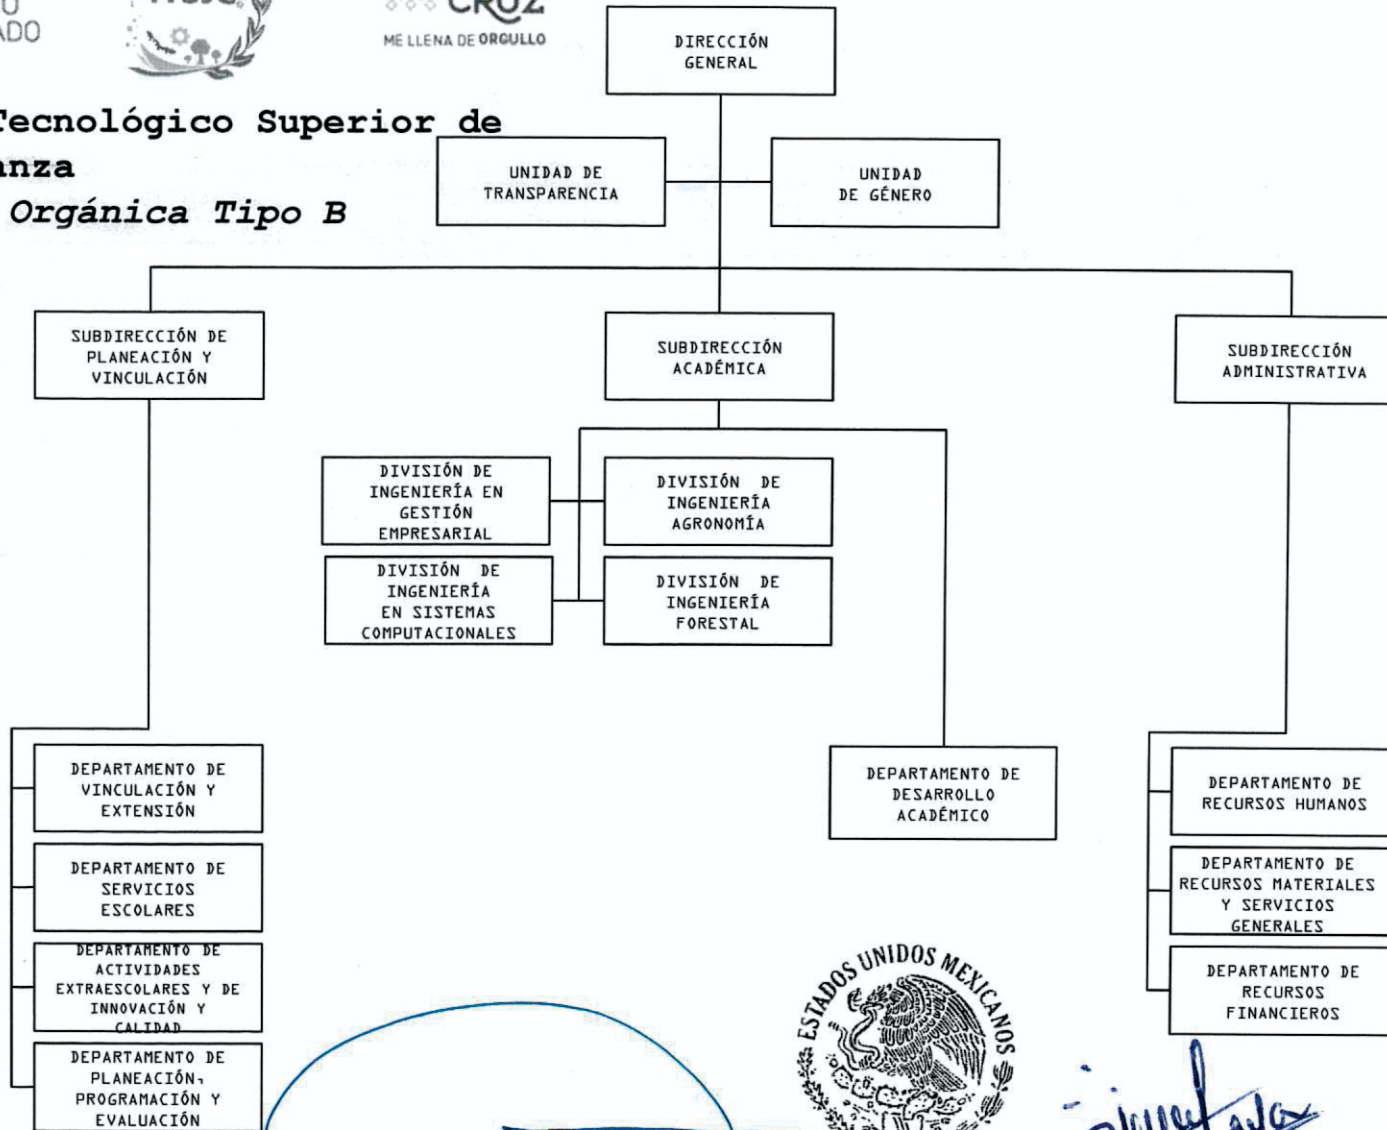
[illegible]DO

CRUZ
ME LLENA DE ORGULLO

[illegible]ecnológico Superior de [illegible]nza
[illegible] Orgánica Tipo B

DIRECCIÓN GENERAL

UNIDAD DE TRANSPARENCIA

UNIDAD DE GÉNERO

SUBDIRECCIÓN DE PLANEACIÓN Y VINCULACIÓN

SUBDIRECCIÓN ACADÉMICA

SUBDIRECCIÓN ADMINISTRATIVA

DIVISIÓN DE INGENIERÍA EN GESTIÓN EMPRESARIAL

DIVISIÓN DE INGENIERÍA AGRONOMÍA

DIVISIÓN DE INGENIERÍA EN SISTEMAS COMPUTACIONALES

DIVISIÓN DE INGENIERÍA FORESTAL

DEPARTAMENTO DE VINCULACIÓN Y EXTENSIÓN

DEPARTAMENTO DE SERVICIOS ESCOLARES

DEPARTAMENTO DE ACTIVIDADES EXTRAESCOLARES Y DE INNOVACIÓN Y CALIDAD

DEPARTAMENTO DE PLANEACIÓN, PROGRAMACIÓN Y EVALUACIÓN

DEPARTAMENTO DE DESARROLLO ACADÉMICO

DEPARTAMENTO DE RECURSOS HUMANOS

DEPARTAMENTO DE RECURSOS MATERIALES Y SERVICIOS GENERALES

DEPARTAMENTO DE RECURSOS FINANCIEROS

ESTADOS UNIDOS MEXICANOS